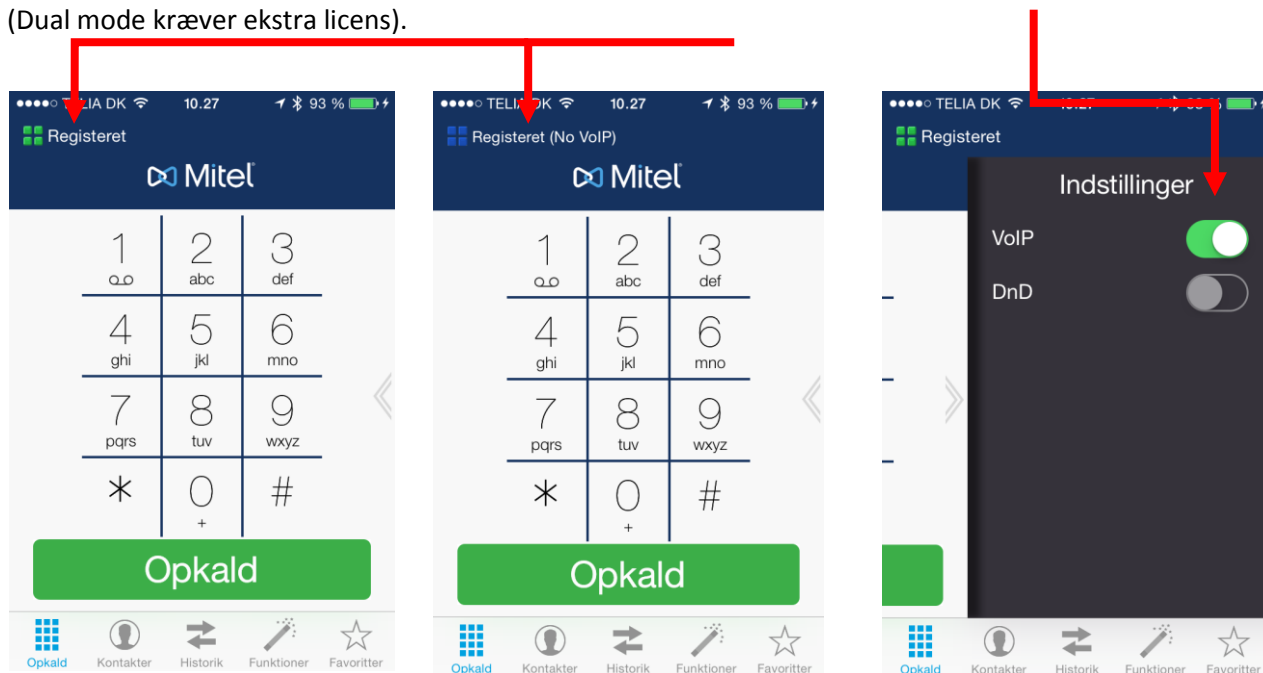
(Dual mode kræver ekstra licens).

●●●●○ TELIA DK 10.27 93 %
Registeret
Mitel
1
2 abc
3 def
4 ghi
5 jkl
6 mno
7 pqrs
8 tuv
9 wxyz
*
0 +
#
Opkald
Opkald Kontakter Historik Funktioner Favoritter

●●●●○ TELIA DK 10.27 93 %
Registeret (No VoIP)
Mitel
1
2 abc
3 def
4 ghi
5 jkl
6 mno
7 pqrs
8 tuv
9 wxyz
*
0 +
#
Opkald
Opkald Kontakter Historik Funktioner Favoritter

●●●●○ TELIA DK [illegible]
Registeret
Indstillinger
VoIP
DnD
Opkald Kontakter Historik Funktioner Favoritter